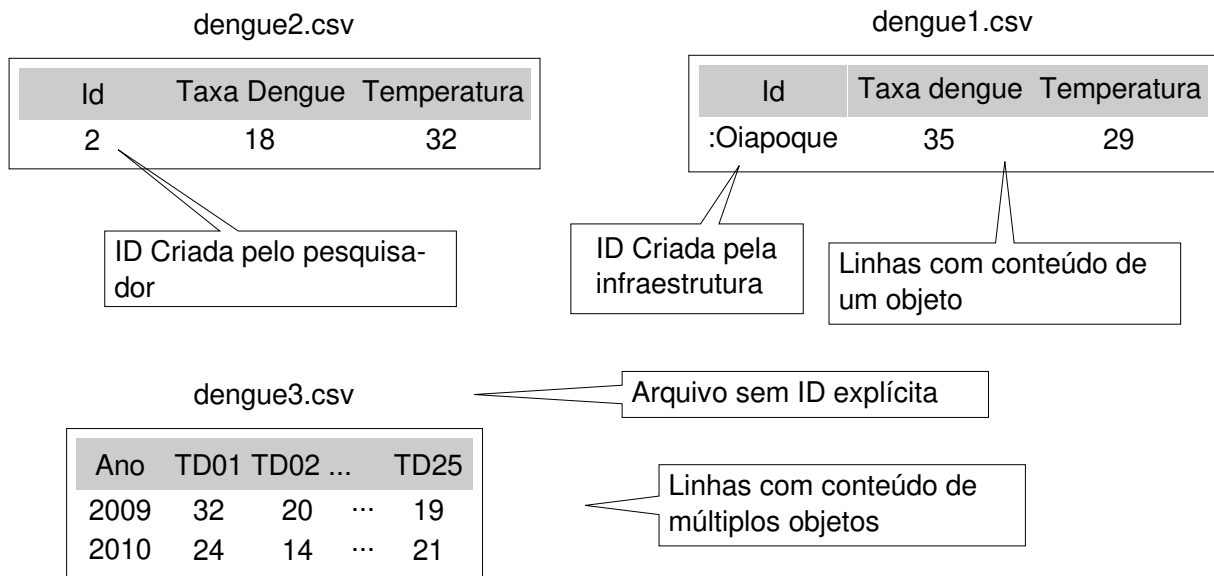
dengue2.csv

| Id | Taxa Dengue | Temperatura |
|---|---|---|
| 2 | 18 | 32 |

ID Criada pelo pesquisador

dengue1.csv

| Id | Taxa dengue | Temperatura |
|---|---|---|
| :Oiapoque | 35 | 29 |

ID Criada pela infraestrutura

Linhas com conteúdo de um objeto

dengue3.csv

Arquivo sem ID explícita

| Ano | TD01 | TD02 ... | TD25 |
|---|---|---|---|
| 2009 | 32 | 20 ··· | 19 |
| 2010 | 24 | 14 ··· | 21 |

Linhas com conteúdo de múltiplos objetos